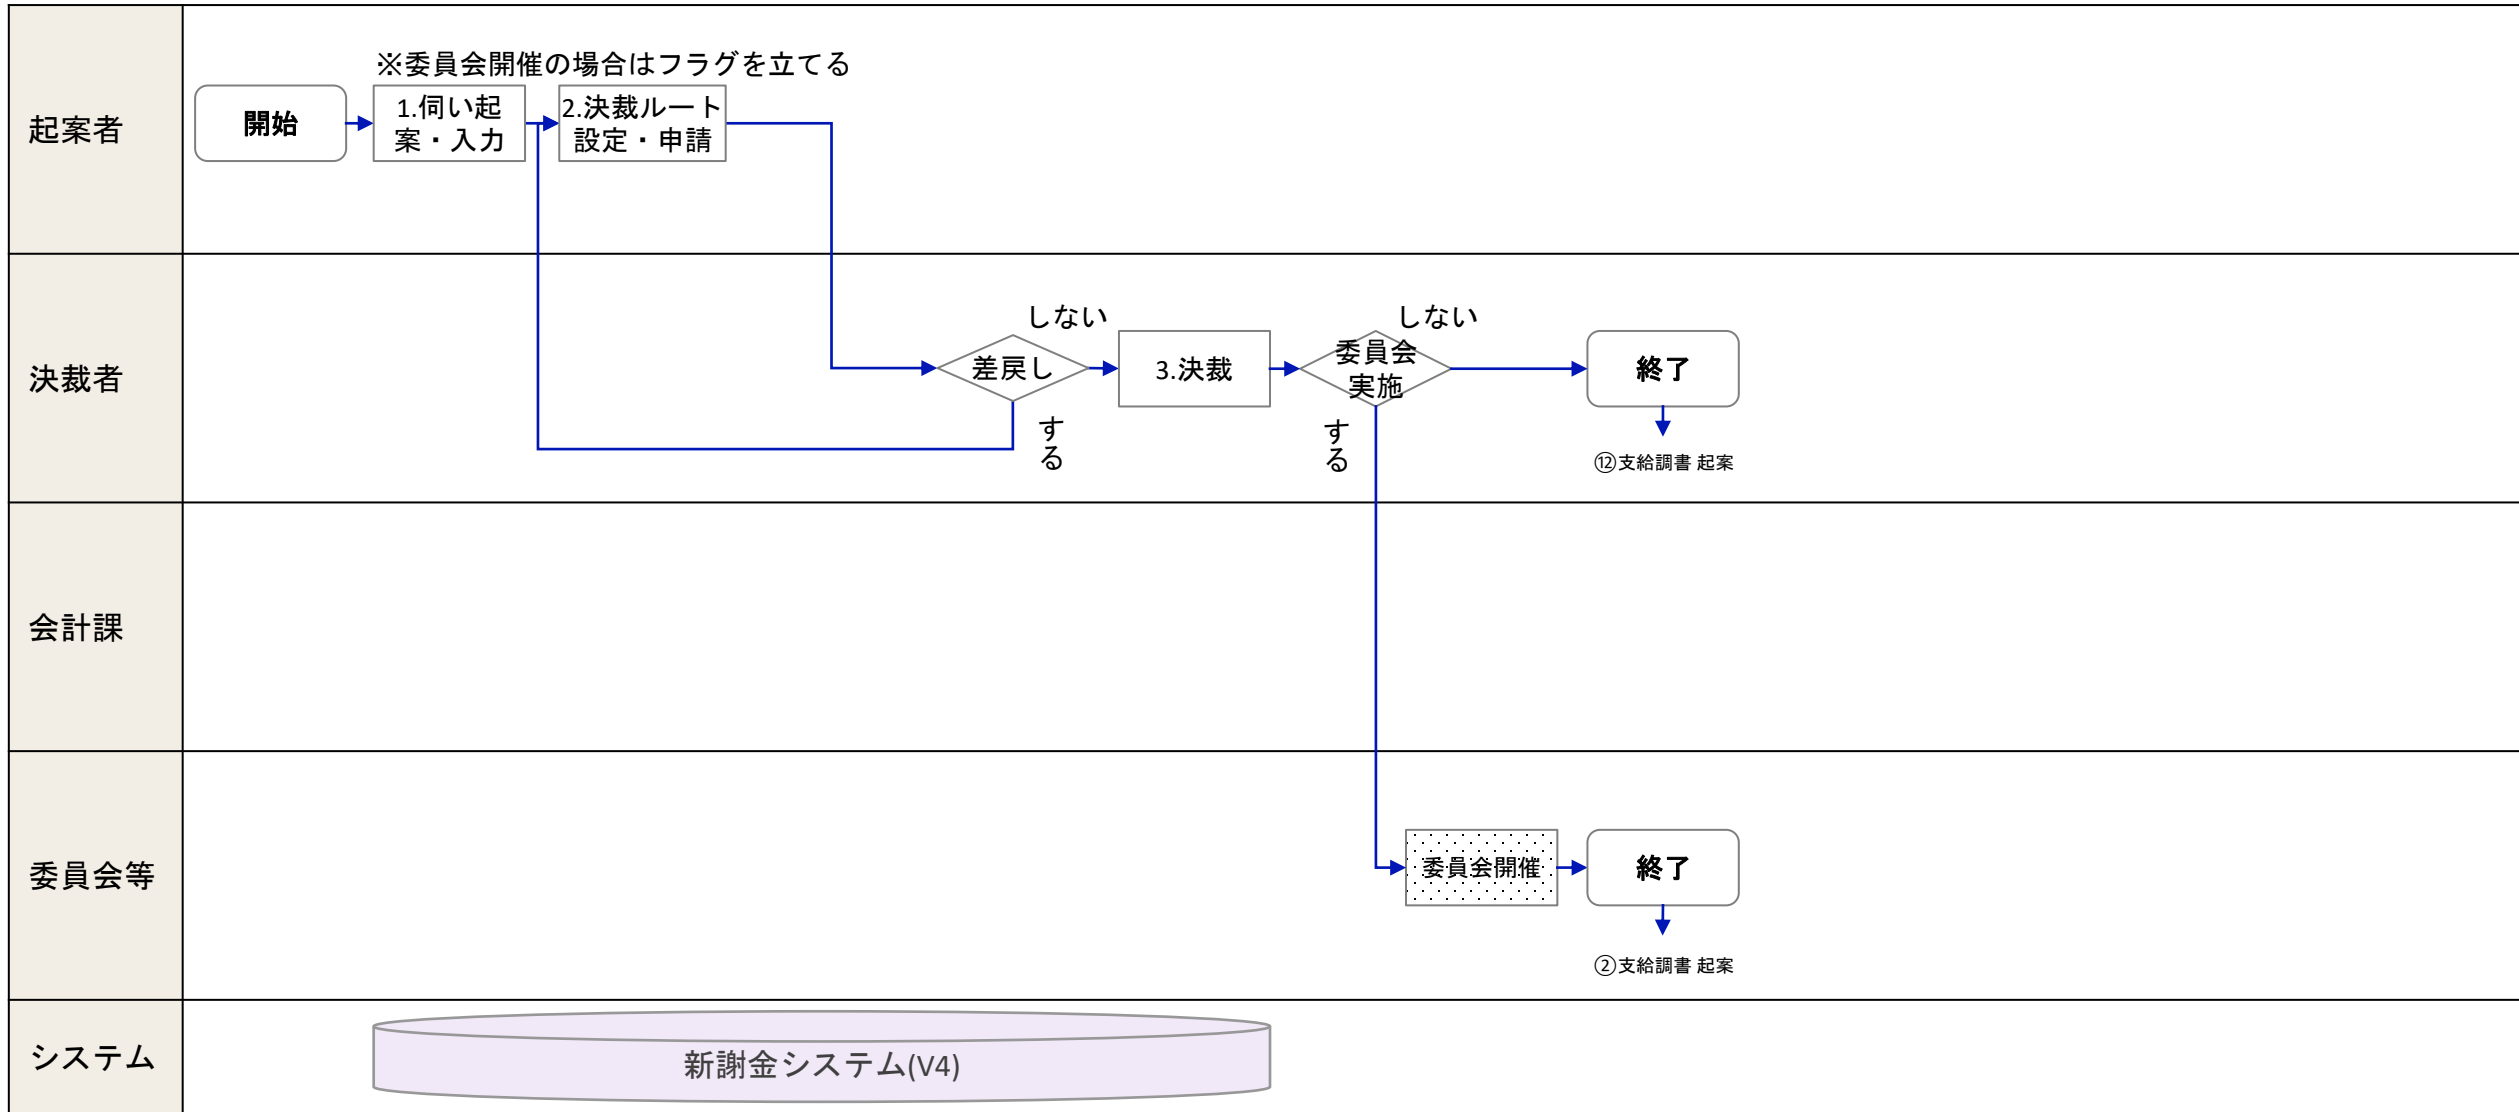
起案者

※委員会開催の場合はフラグを立てる

開始

1.伺い起案・入力

2.決裁ルート設定・申請

決裁者

しない

差戻し

する

3.決裁

しない

委員会実施

する

終了

⑫支給調書 起案

会計課

委員会等

委員会開催

終了

②支給調書 起案

システム

新謝金システム(V4)